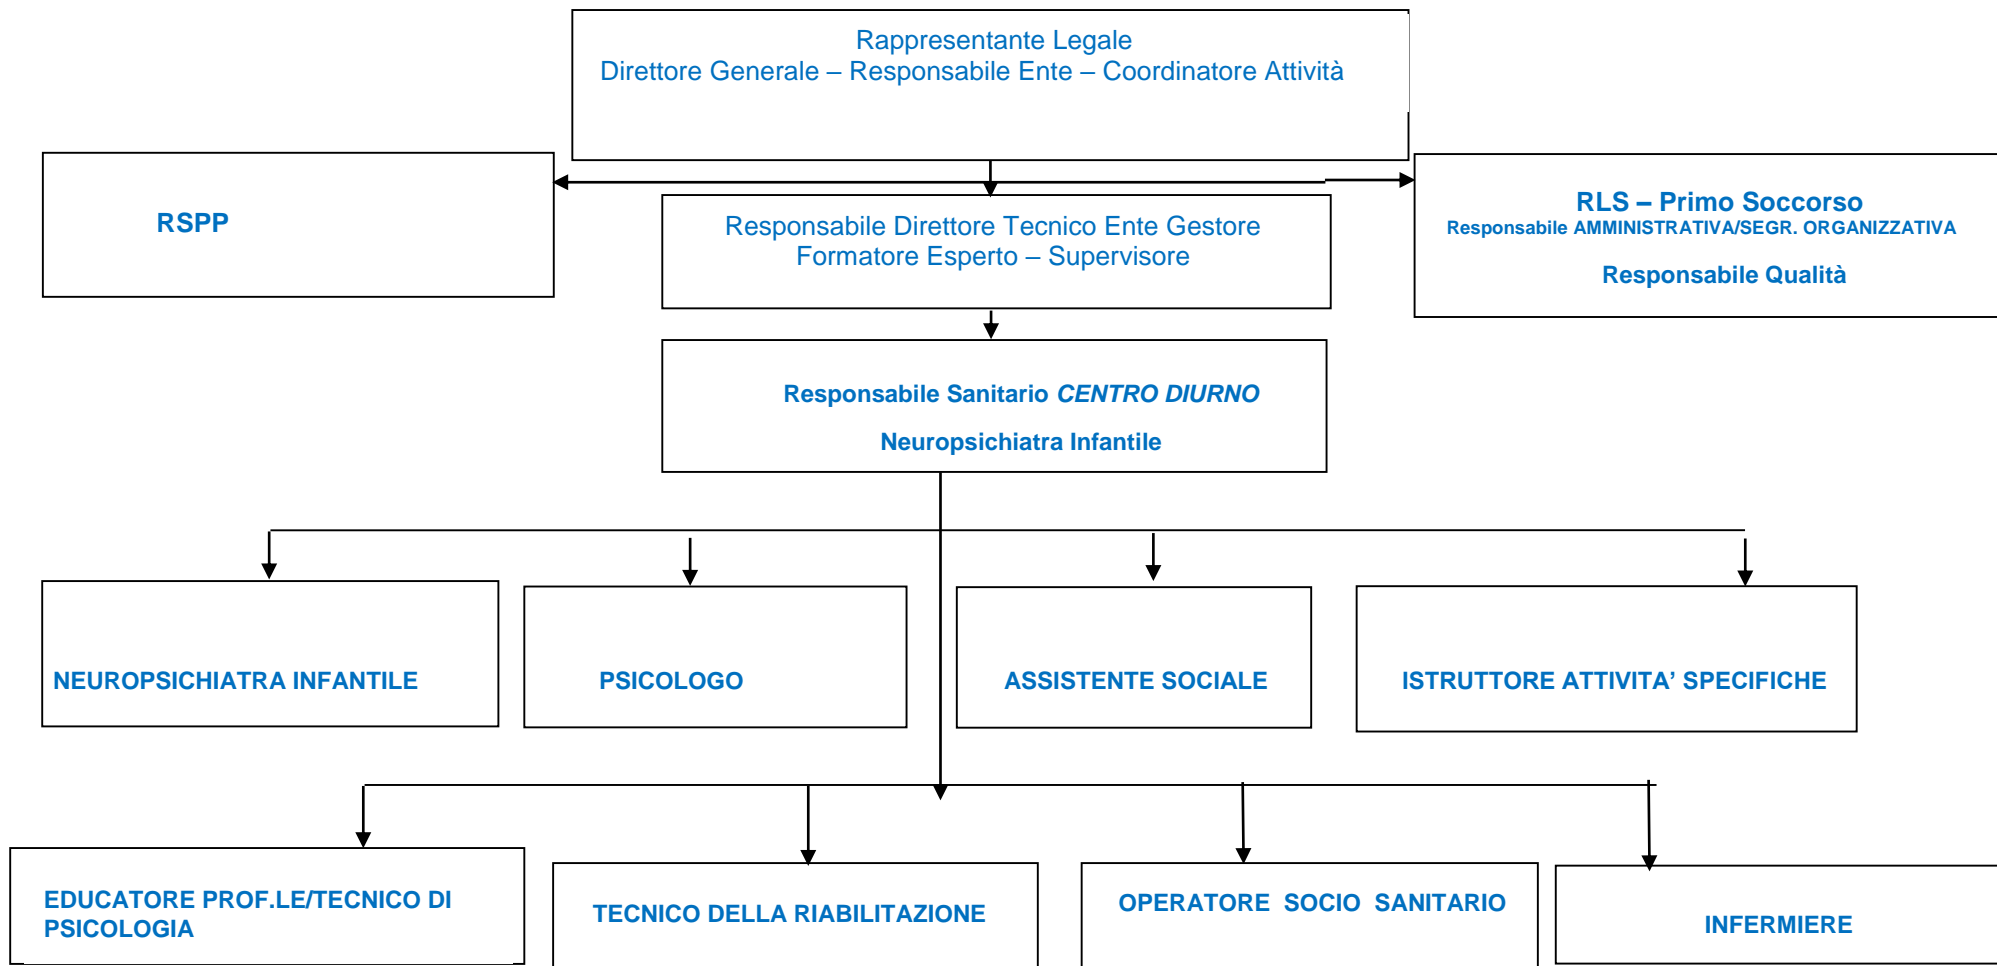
Rappresentante Legale
Direttore Generale – Responsabile Ente – Coordinatore Attività

RSPP

Responsabile Direttore Tecnico Ente Gestore
Formatore Esperto – Supervisore

RLS – Primo Soccorso
Responsabile AMMINISTRATIVA/SEGR. ORGANIZZATIVA

Responsabile Qualità

Responsabile Sanitario *CENTRO DIURNO*

Neuropsichiatra Infantile

NEUROPSICHIATRA INFANTILE

PSICOLOGO

ASSISTENTE SOCIALE

ISTRUTTORE ATTIVITA' SPECIFICHE

EDUCATORE PROF.LE/TECNICO DI PSICOLOGIA

TECNICO DELLA RIABILITAZIONE

OPERATORE SOCIO SANITARIO

INFERMIERE